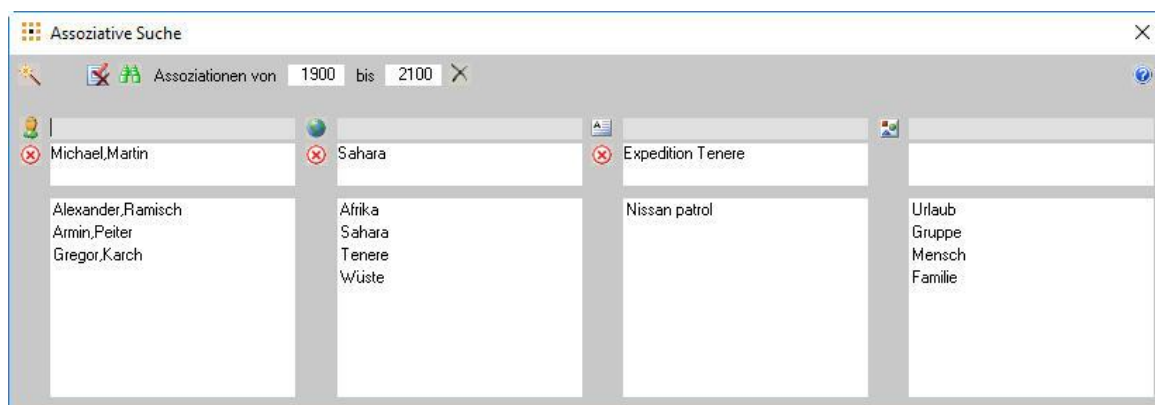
Assoziative Suche

Assoziationen von 1900 bis 2100

Michael,Martin

Alexander,Ramisch
Armin,Peiter
Gregor,Karch

Sahara

Afrika
Sahara
Tenere
Wüste

Expedition Tenere

Nissan patrol

Urlaub
Gruppe
Mensch
Familie